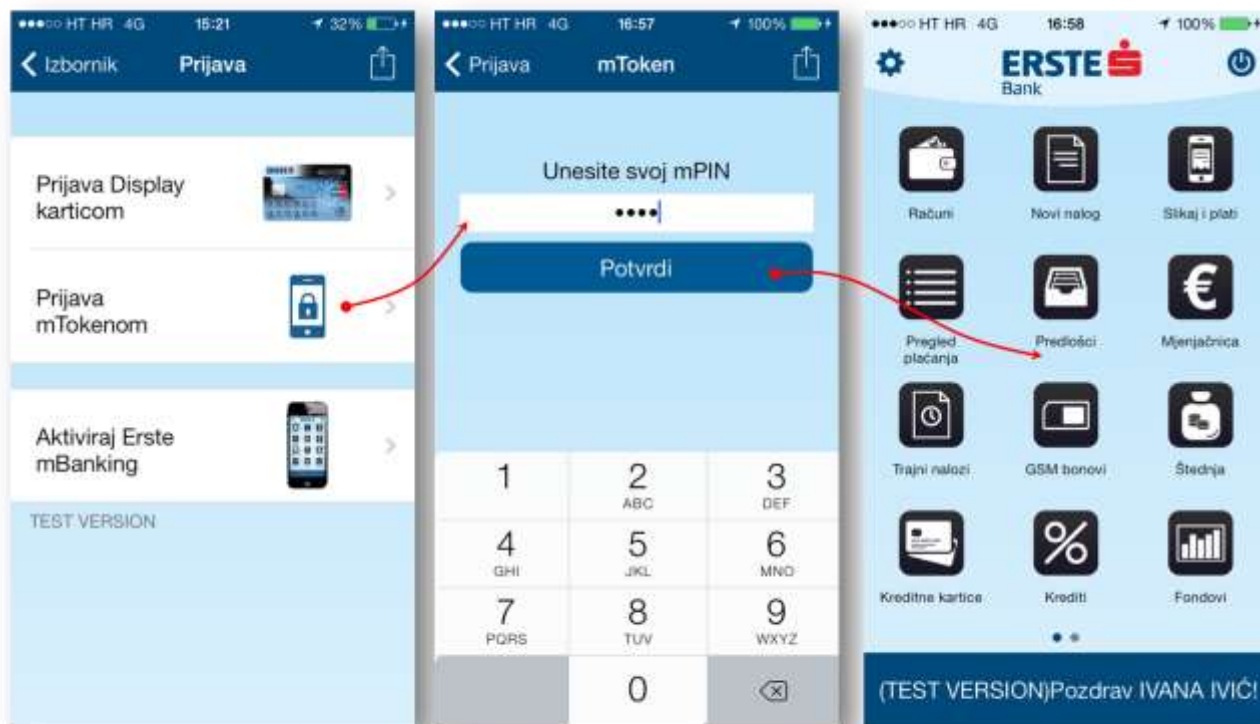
●●●○○ HT HR 4G 15:21 32%

Izbornik Prijava

Prijava Display karticom

Prijava mTokenom

Aktiviraj Erste mBanking

TEST VERSION

●●●○○ HT HR 4G 16:57 100%

Prijava mToken

Unesite svoj mPIN

••••

Potvrdi

| 1 | 2 ABC | 3 DEF |
|---|---|---|
| 4 GHI | 5 JKL | 6 MNO |
| 7 PQRS | 8 TUV | 9 WXYZ |
| | 0 | |

●●●○○ HT HR 4G 16:58 100%

ERSTE Bank

Računi
Novi nalog
Slikaj i plati
Pregled plaćanja
Predlošci
Mjenjačnica
Trajni nalozi
GSM bonovi
Štednja
Kreditne kartice
Krediti
Fondovi

(TEST VERSION)Pozdrav IVANA IVIĆ!